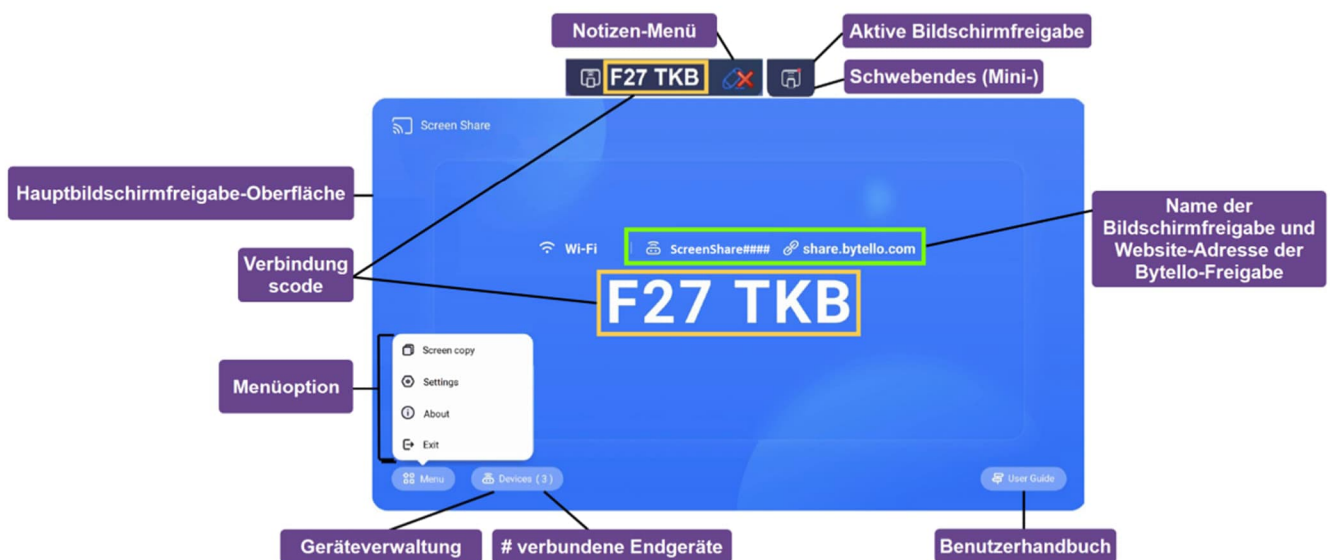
Notizen-Menü

Aktive Bildschirmfreigabe

F27 TKB

Schwebendes (Mini-)

Screen Share

Hauptbildschirmfreigabe-Oberfläche

Name der Bildschirmfreigabe und Website-Adresse der Bytello-Freigabe

Wi-Fi

ScreenShare####

share.bytello.com

Verbindungscode

F27 TKB

Screen copy

Settings

About

Exit

Menüoption

Menu

Devices ( 3 )

User Guide

Geräteverwaltung

# verbundene Endgeräte

Benutzerhandbuch